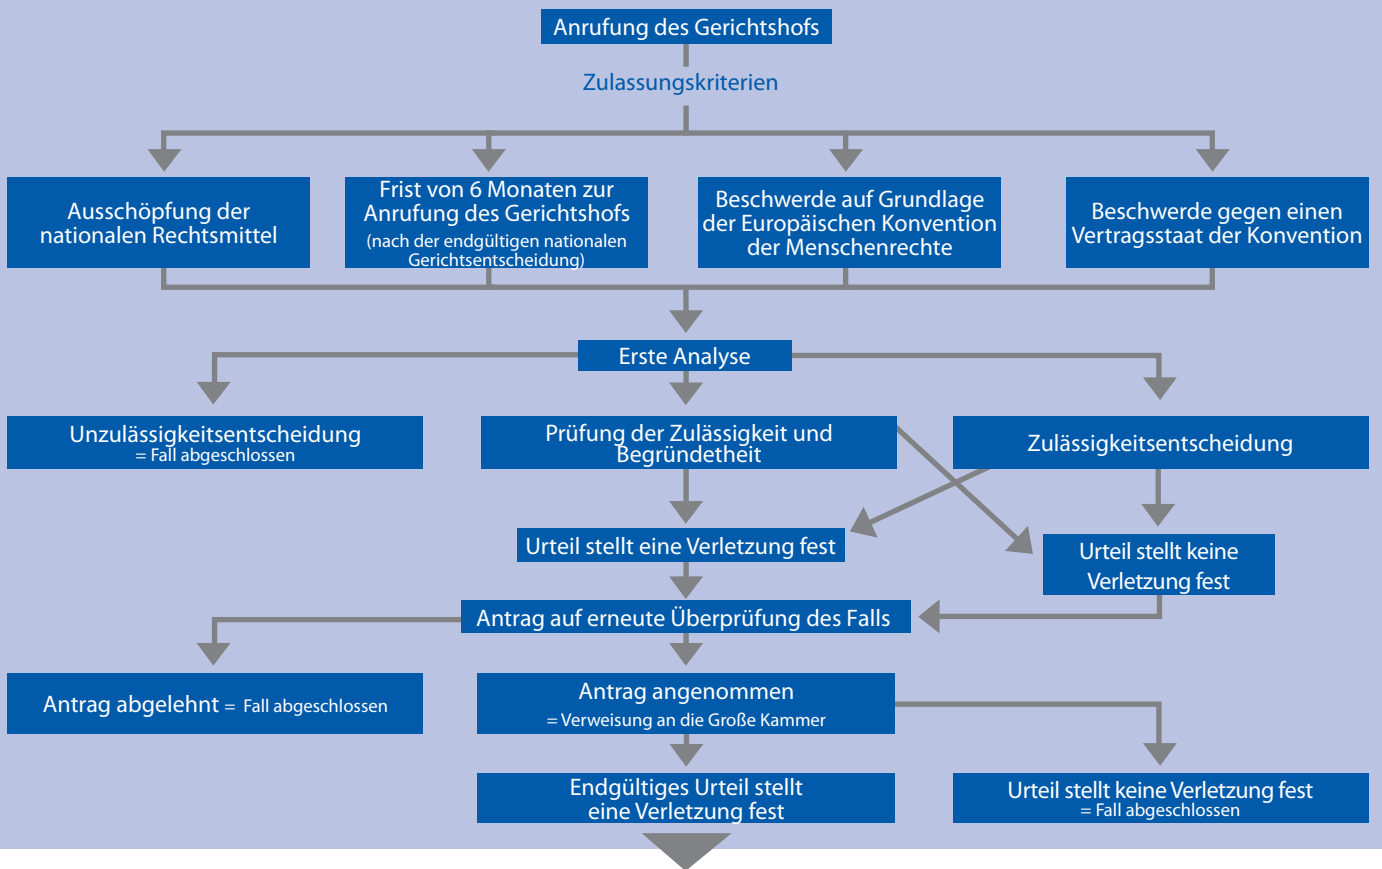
Anrufung des Gerichtshofs

Zulassungskriterien

Ausschöpfung der nationalen Rechtsmittel

Frist von 6 Monaten zur Anrufung des Gerichtshofs
(nach der endgültigen nationalen Gerichtsentscheidung)

Beschwerde auf Grundlage der Europäischen Konvention der Menschenrechte

Beschwerde gegen einen Vertragsstaat der Konvention

Erste Analyse

Unzulässigkeitsentscheidung
= Fall abgeschlossen

Prüfung der Zulässigkeit und Begründetheit

Zulässigkeitsentscheidung

Urteil stellt eine Verletzung fest

Urteil stellt keine Verletzung fest

Antrag auf erneute Überprüfung des Falls

Antrag abgelehnt = Fall abgeschlossen

Antrag angenommen
= Verweisung an die Große Kammer

Endgültiges Urteil stellt eine Verletzung fest

Urteil stellt keine Verletzung fest
= Fall abgeschlossen